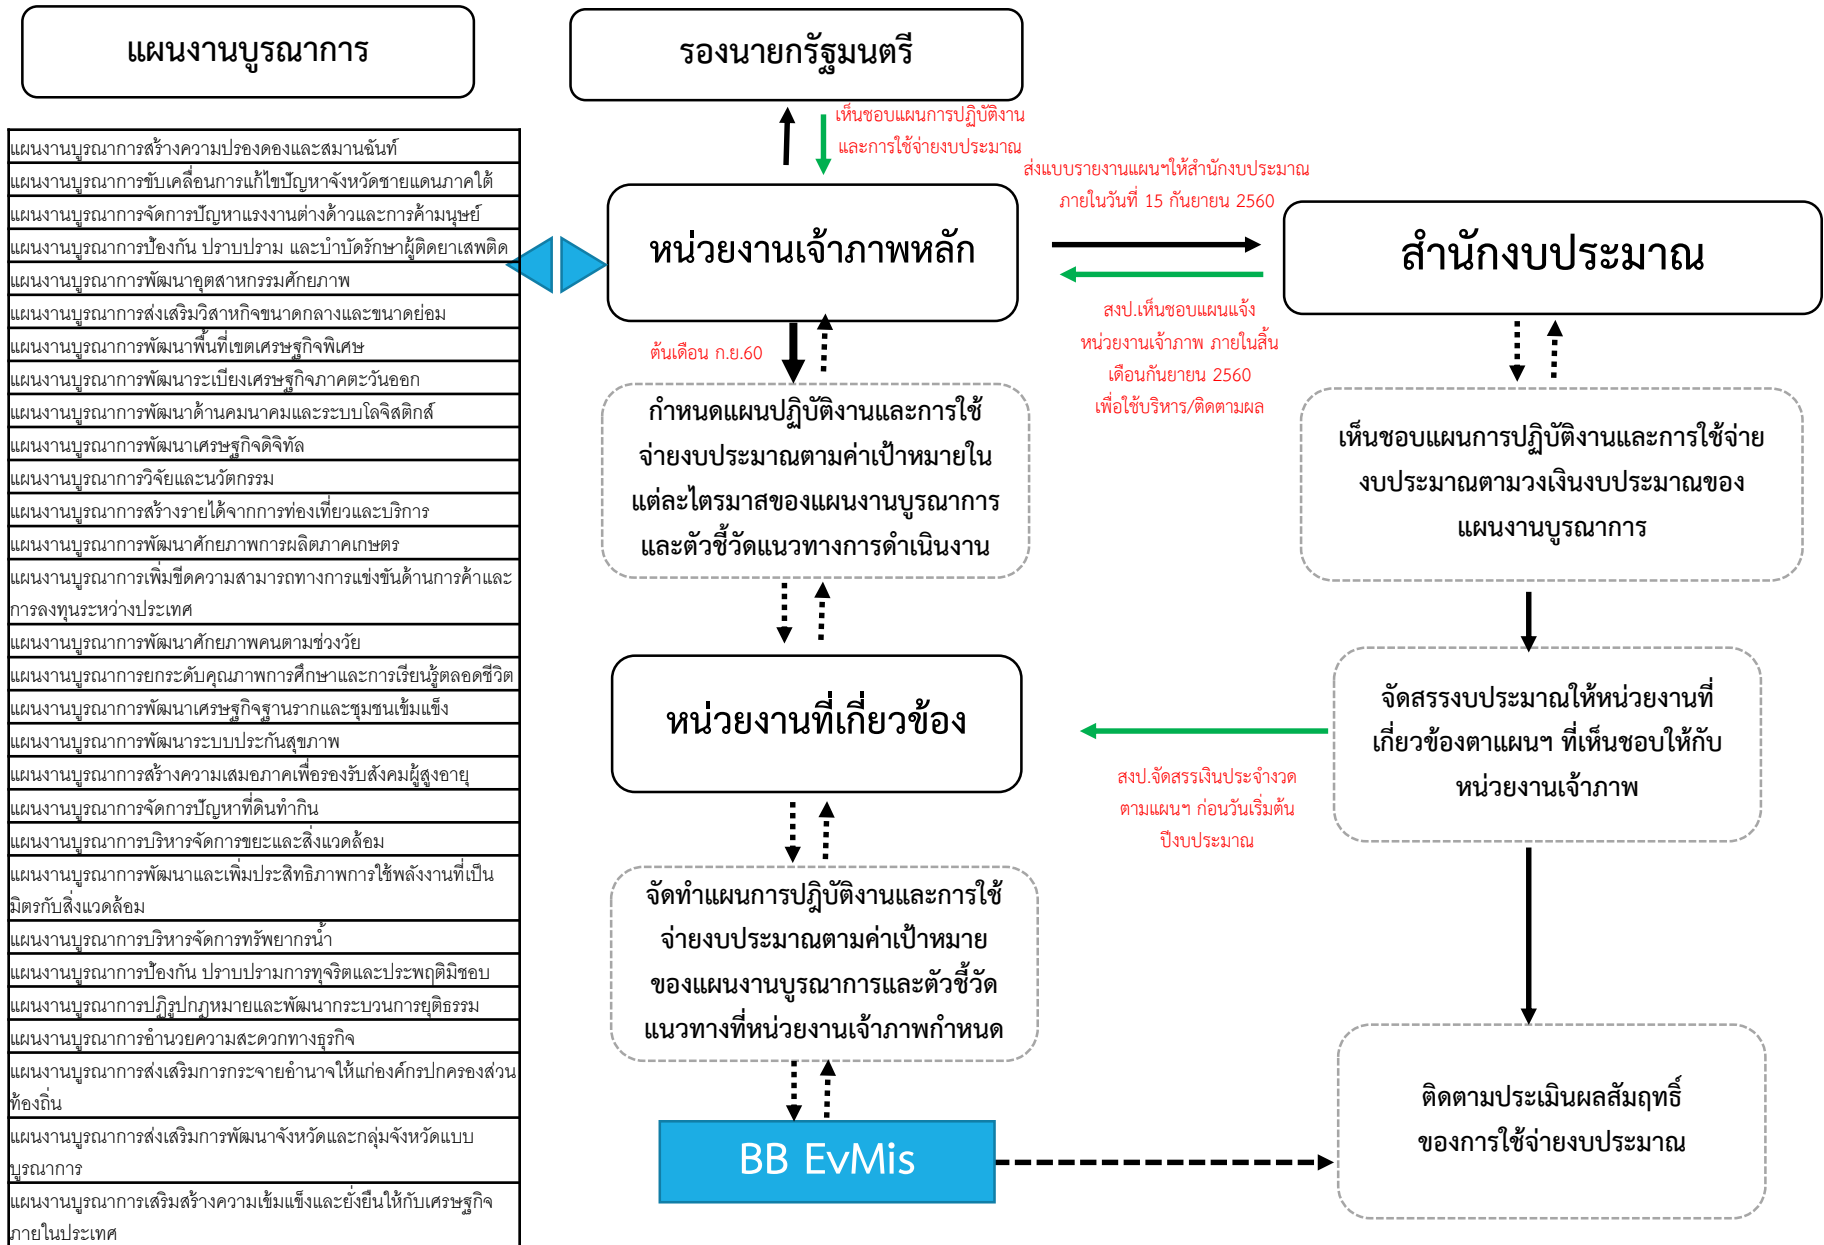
แผนงานบูรณาการ

| แผนงานบูรณาการ |
|---|
| แผนงานบูรณาการสร้างความปรองดองและสมานฉันท์ |
| แผนงานบูรณาการขับเคลื่อนการแก้ไขปัญหาจังหวัดชายแดนภาคใต้ |
| แผนงานบูรณาการจัดการปัญหาแรงงานต่างด้าวและการค้ามนุษย์ |
| แผนงานบูรณาการป้องกัน ปราบปราม และบำบัดรักษาผู้ติดยาเสพติด |
| แผนงานบูรณาการพัฒนาอุตสาหกรรมศักยภาพ |
| แผนงานบูรณาการส่งเสริมวิสาหกิจขนาดกลางและขนาดย่อม |
| แผนงานบูรณาการพัฒนาพื้นที่เขตเศรษฐกิจพิเศษ |
| แผนงานบูรณาการพัฒนาระเบียงเศรษฐกิจภาคตะวันออก |
| แผนงานบูรณาการพัฒนาด้านคมนาคมและระบบโลจิสติกส์ |
| แผนงานบูรณาการพัฒนาเศรษฐกิจดิจิทัล |
| แผนงานบูรณาการวิจัยและนวัตกรรม |
| แผนงานบูรณาการสร้างรายได้จากการท่องเที่ยวและบริการ |
| แผนงานบูรณาการพัฒนาศักยภาพการผลิตภาคเกษตร |
| แผนงานบูรณาการเพิ่มขีดความสามารถทางการแข่งขันด้านการค้าและการลงทุนระหว่างประเทศ |
| แผนงานบูรณาการพัฒนาศักยภาพคนตามช่วงวัย |
| แผนงานบูรณาการยกระดับคุณภาพการศึกษาและการเรียนรู้ตลอดชีวิต |
| แผนงานบูรณาการพัฒนาเศรษฐกิจฐานรากและชุมชนเข้มแข็ง |
| แผนงานบูรณาการพัฒนาระบบประกันสุขภาพ |
| แผนงานบูรณาการสร้างความเสมอภาคเพื่อรองรับสังคมผู้สูงอายุ |
| แผนงานบูรณาการจัดการปัญหาที่ดินทำกิน |
| แผนงานบูรณาการบริหารจัดการขยะและสิ่งแวดล้อม |
| แผนงานบูรณาการพัฒนาและเพิ่มประสิทธิภาพการใช้พลังงานที่เป็นมิตรกับสิ่งแวดล้อม |
| แผนงานบูรณาการบริหารจัดการทรัพยากรน้ำ |
| แผนงานบูรณาการป้องกัน ปราบปรามการทุจริตและประพฤติมิชอบ |
| แผนงานบูรณาการปฏิรูปกฎหมายและพัฒนากระบวนการยุติธรรม |
| แผนงานบูรณาการอำนวยความสะดวกทางธุรกิจ |
| แผนงานบูรณาการส่งเสริมการกระจายอำนาจให้แก่องค์กรปกครองส่วนท้องถิ่น |
| แผนงานบูรณาการส่งเสริมการพัฒนาจังหวัดและกลุ่มจังหวัดแบบบูรณาการ |
| แผนงานบูรณาการเสริมสร้างความเข้มแข็งและยั่งยืนให้กับเศรษฐกิจภายในประเทศ |

รองนายกรัฐมนตรี

เห็นชอบแผนการปฏิบัติงานและการใช้จ่ายงบประมาณ

ส่งแบบรายงานแผนฯให้สำนักงบประมาณ ภายในวันที่ 15 กันยายน 2560

หน่วยงานเจ้าภาพหลัก

สำนักงบประมาณ

สงป.เห็นชอบแผนแจ้งหน่วยงานเจ้าภาพ ภายในสิ้นเดือนกันยายน 2560 เพื่อใช้บริหาร/ติดตามผล

ต้นเดือน ก.ย.60

กำหนดแผนปฏิบัติงานและการใช้จ่ายงบประมาณตามค่าเป้าหมายในแต่ละไตรมาสของแผนงานบูรณาการและตัวชี้วัดแนวทางการดำเนินงาน

เห็นชอบแผนการปฏิบัติงานและการใช้จ่ายงบประมาณตามวงเงินงบประมาณของแผนงานบูรณาการ

หน่วยงานที่เกี่ยวข้อง

จัดสรรงบประมาณให้หน่วยงานที่เกี่ยวข้องตาแผนฯ ที่เห็นชอบให้กับหน่วยงานเจ้าภาพ

สงป.จัดสรรเงินประจำงวดตามแผนฯ ก่อนวันเริ่มต้นปีงบประมาณ

จัดทำแผนการปฏิบัติงานและการใช้จ่ายงบประมาณตามค่าเป้าหมายของแผนงานบูรณาการและตัวชี้วัดแนวทางที่หน่วยงานเจ้าภาพกำหนด

BB EvMis

ติดตามประเมินผลสัมฤทธิ์ของการใช้จ่ายงบประมาณ